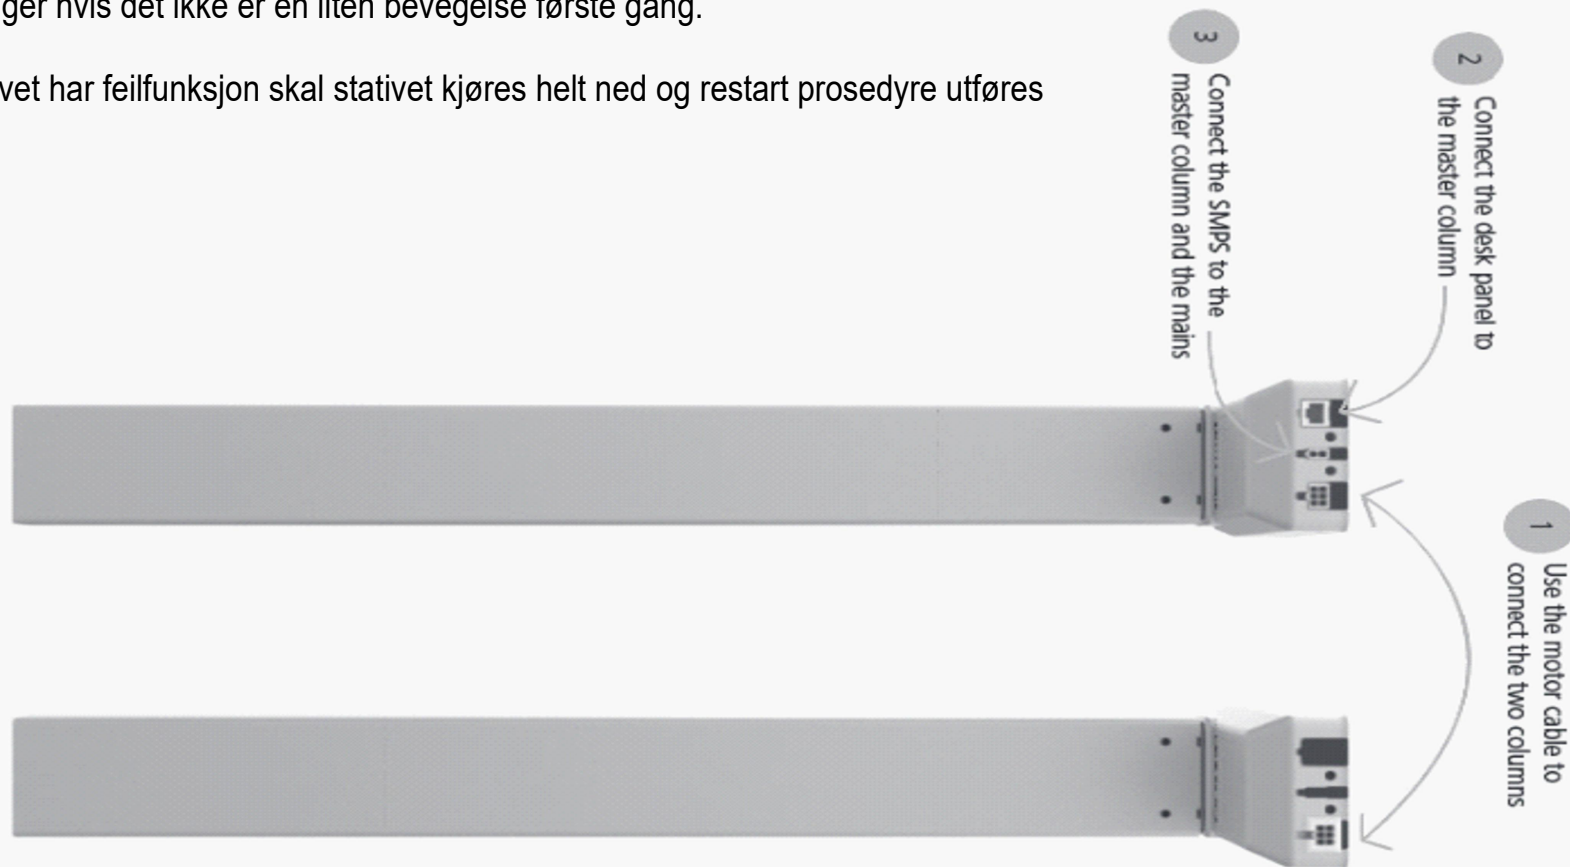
ger hvis det ikke er en liten bevegelse første gang.

vet har feilfunksjon skal stativet kjøres helt ned og restart prosedyre utføres

3 Connect the SMPS to the master column and the mains

2 Connect the desk panel to the master column

1 Use the motor cable to connect the two columns